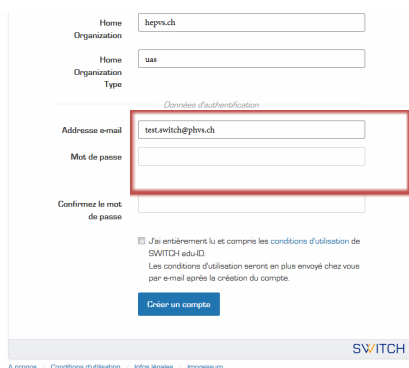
Home Organization hepvs.ch

Home Organization Type uas

Données d'authentification

Addresse e-mail test.switch@phvs.ch

Mot de passe

Confirmez le mot de passe

J'ai entièrement lu et compris les conditions d'utilisation de SWITCH edu-ID.
Les conditions d'utilisation seront en plus envoyé chez vous par e-mail après la création du compte.

Créer un compte

SWITCH

A propos | Conditions d'utilisation | Infos légales | Impressum